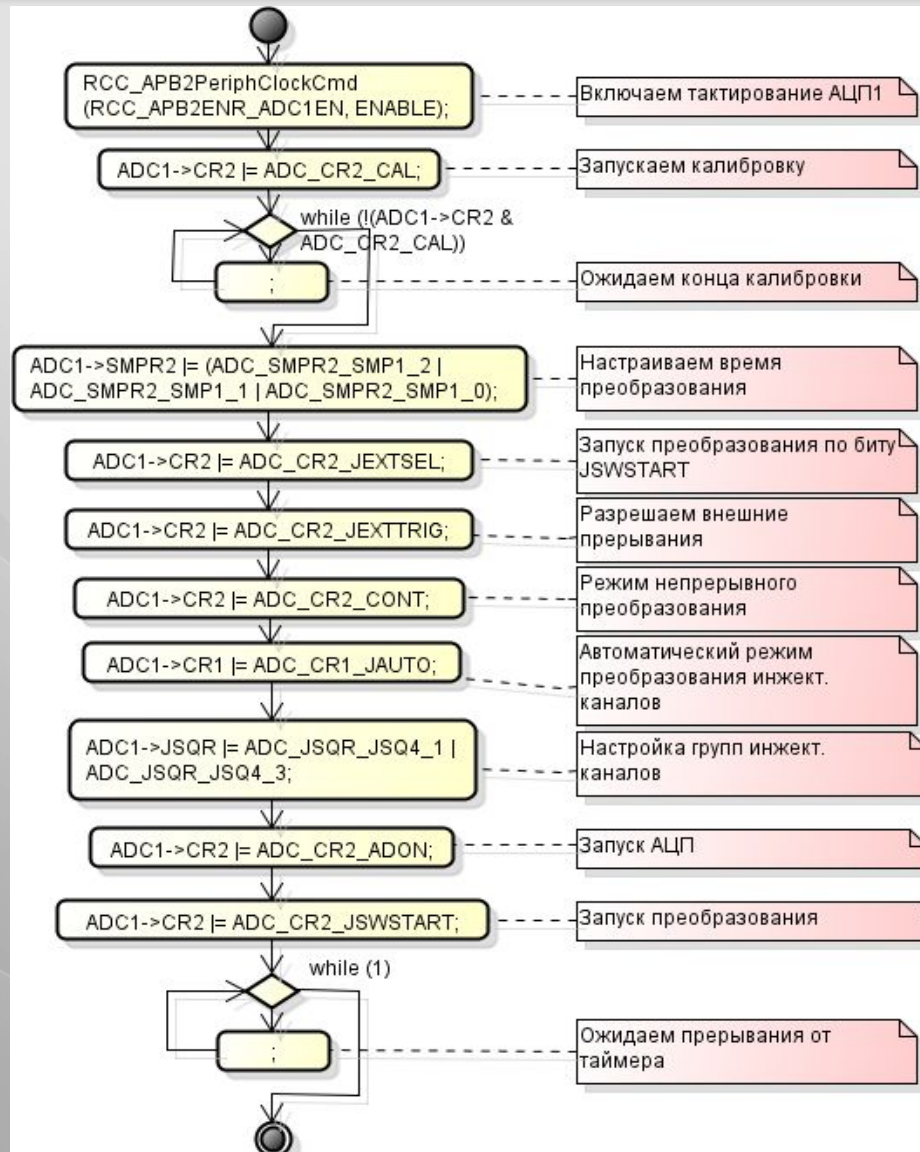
RCC_APB2PeriphClockCmd (RCC_APB2ENR_ADC1EN, ENABLE);

Включаем тактирование АЦП1

ADC1->CR2 |= ADC_CR2_CAL;

Запускаем калибровку

while (!(ADC1->CR2 & ADC_CR2_CAL))

;

Ожидаем конца калибровки

ADC1->SMPR2 |= (ADC_SMPR2_SMP1_2 | ADC_SMPR2_SMP1_1 | ADC_SMPR2_SMP1_0);

Настраиваем время преобразования

ADC1->CR2 |= ADC_CR2_JEXTSEL;

Запуск преобразования по биту JSWSTART

ADC1->CR2 |= ADC_CR2_JEXTTRIG;

Разрешаем внешние прерывания

ADC1->CR2 |= ADC_CR2_CONT;

Режим непрерывного преобразования

ADC1->CR1 |= ADC_CR1_JAUTO;

Автоматический режим преобразования инжект. каналов

ADC1->JSQR |= ADC_JSQR_JSQ4_1 | ADC_JSQR_JSQ4_3;

Настройка групп инжект. каналов

ADC1->CR2 |= ADC_CR2_ADON;

Запуск АЦП

ADC1->CR2 |= ADC_CR2_JSWSTART;

Запуск преобразования

while (1)

;

Ожидаем прерывания от таймера